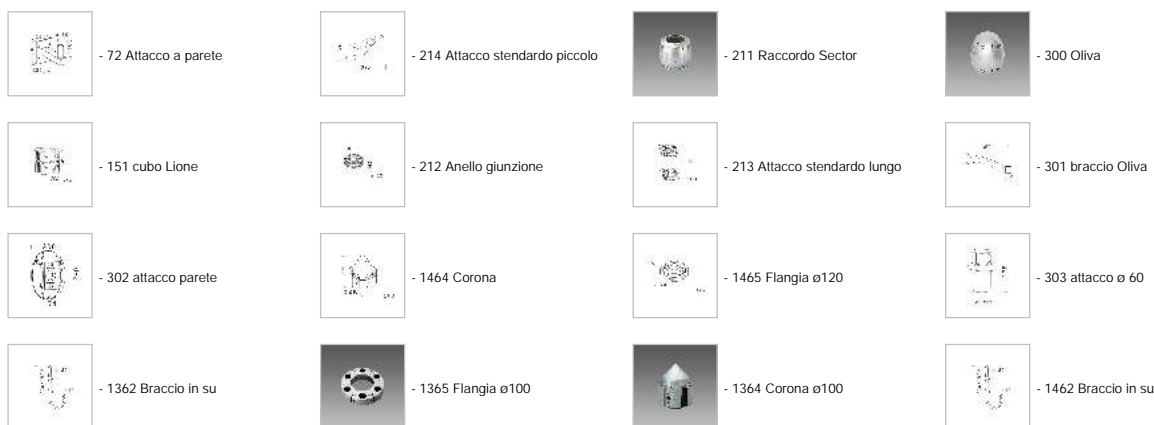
- 72 Attacco a parete

- 214 Attacco standardo piccolo

- 211 Raccordo Sector

- 300 Oliva

- 151 cubo Lione

- 212 Anello giunzione

- 213 Attacco standardo lungo

- 301 braccio Oliva

- 302 attacco parete

- 1464 Corona

- 1465 Flangia ø120

- 303 attacco ø 60

- 1362 Braccio in su

- 1365 Flangia ø100

- 1364 Corona ø100

- 1462 Braccio in su